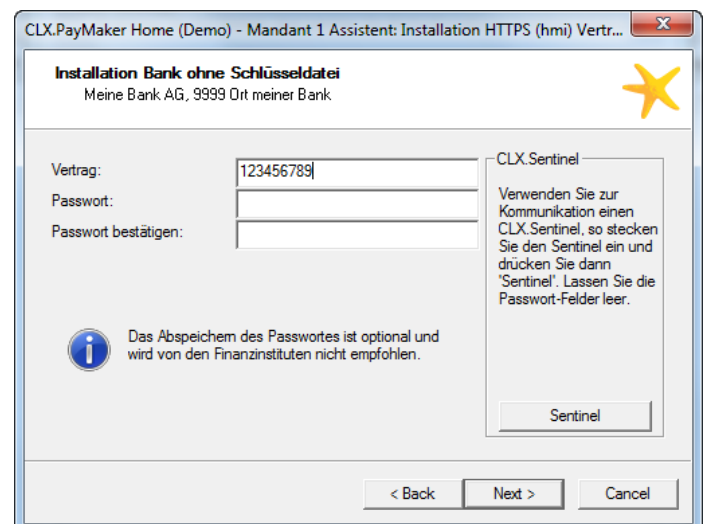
CLX.PayMaker Home (Demo) - Mandant 1 Assistent: Installation HTTPS (hmi) Vertr...

Installation Bank ohne Schlüsseldatei
Meine Bank AG, 9999 Ort meiner Bank

Vertrag: 123456789
Passwort:
Passwort bestätigen:

Das Abspeichern des Passwortes ist optional und wird von den Finanzinstituten nicht empfohlen.

CLX.Sentinel
Verwenden Sie zur Kommunikation einen CLX.Sentinel, so stecken Sie den Sentinel ein und drücken Sie dann "Sentinel". Lassen Sie die Passwort-Felder leer.

Sentinel

< Back | Next > | Cancel